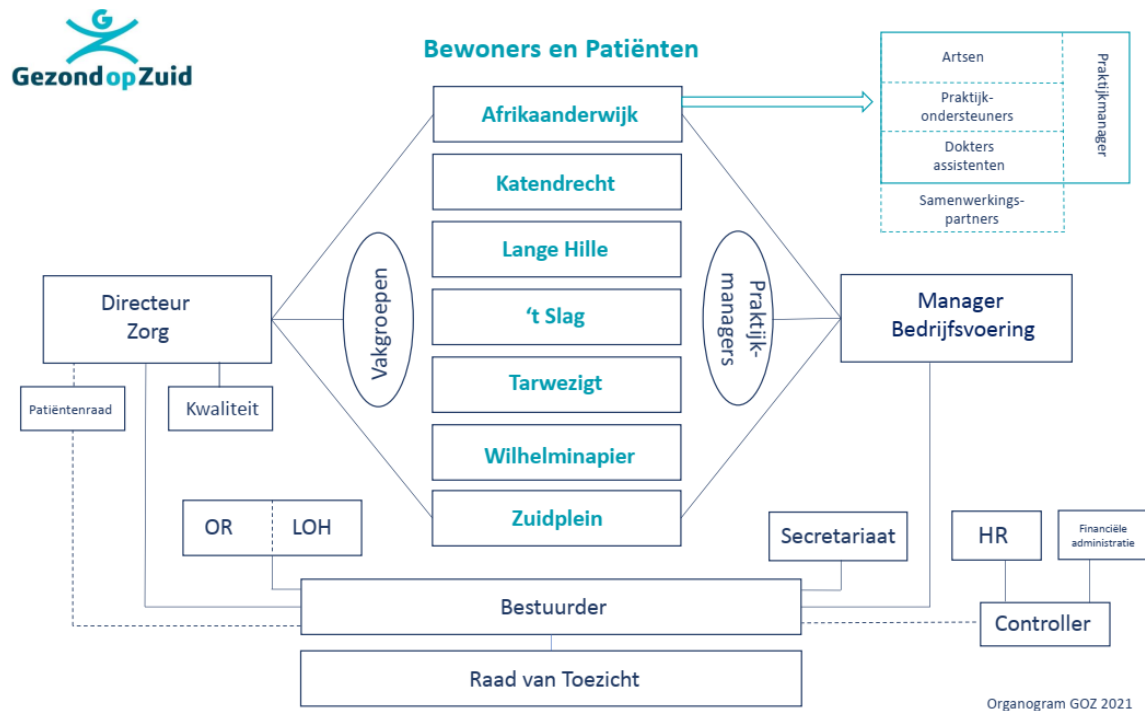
GezondopZuid

Bewoners en Patiënten

Afrikaanderwijk

Katendrecht

Lange Hille

't Slag

Tarwezigt

Wilhelminapier

Zuidplein

Artsen

Praktijkondersteuners

Dokters assistenten

Samenwerkingspartners

Praktijkmanager

Directeur Zorg

Vakgroepen

Praktijkmanagers

Manager Bedrijfsvoering

Patiëntenraad

Kwaliteit

OR

LOH

Secretariaat

HR

Financiële administratie

Bestuurder

Controller

Raad van Toezicht

Organogram GOZ 2021